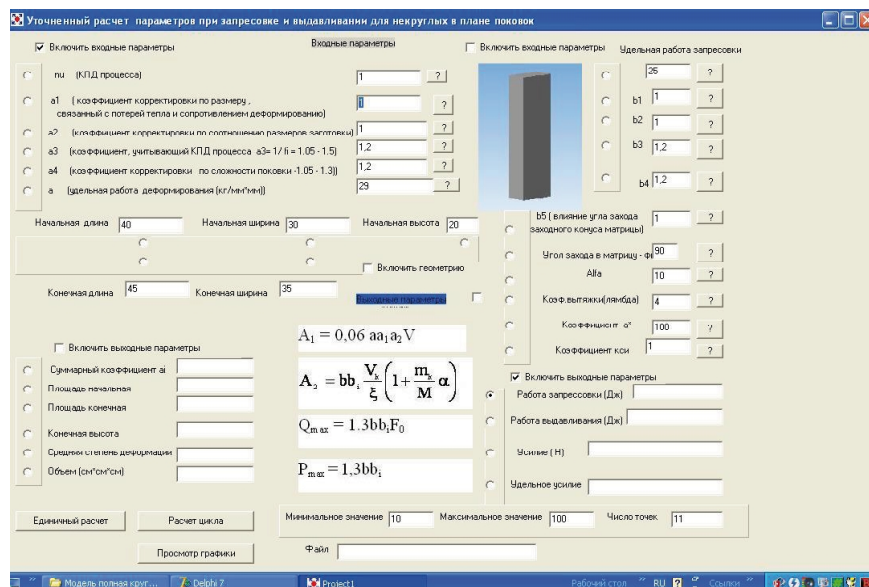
Уточненный расчет параметров при запресовке и выдавливании для некруглых в плане поковок

Включить входные параметры

Входные параметры

Включить входные параметры

Удельная работа запресовки

nu (КПД процесса) 1 ?

a1 (коэффициент корректировки по размеру, связанный с потерей тепла и сопротивлением деформированию) 1 ?

a2 (коэффициент корректировки по соотношению размеров заготовки) 1 ?

a3 (коэффициент, учитывающий КПД процесса a3= 1/ fi = 1.05 - 1.5) 1,2 ?

a4 (коэффициент корректировки по сложности поковки -1.05 - 1.3)) 1,2 ?

a (удельная работа деформирования (кг/мм*мм)) 29 ?

26 ?

b1 1 ?

b2 1 ?

b3 1,2 ?

b4 1,2 ?

Начальная длина 40 Начальная ширина 30 Начальная высота 20

b5 ( влияние угла захода заходного конуса матрицы) 1 ?

Угол захода в матрицу - фи 90 ?

Включить геометрию

Alfa 10 ?

Конечная длина 45 Конечная ширина 35

Выходные параметры

Коэф.вытяжки(лямбда) 4 ?

Коэффициент a° 100 ?

Коэффициент кси 1 ?

$A_1 = 0{,}06\ aa_1a_2V$

Включить выходные параметры

Суммарный коэффициент ai

Площадь начальная

Площадь конечная

Конечная высота

Средняя степень деформации

Объем (см*см*см)

$A_2 = bb_i \frac{V_k}{\xi}\left(1 + \frac{m_x}{M}\alpha\right)$

$Q_{max} = 1.3bb_iF_0$

$P_{max} = 1{,}3bb_i$

Включить выходные параметры

Работа запрессовки (Дж)

Работа выдавливания (Дж)

Усилие ( Н)

Удельное усилие

Единичный расчет

Расчет цикла

Минимальное значение 10 Максимальное значение 100 Число точек 11

Просмотр графики

Файл

Модель полная круг... Delphi 7 Project1 Рабочий стол RU Ссылки